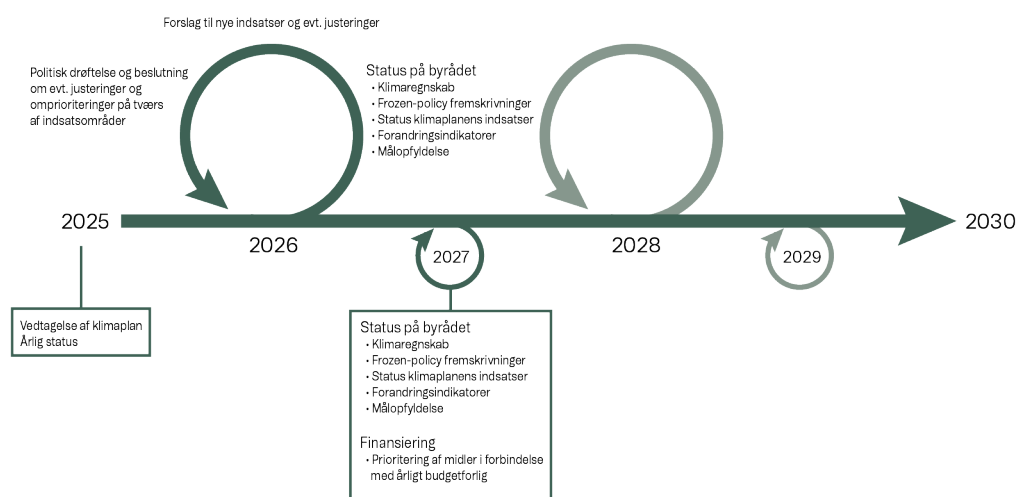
Forslag til nye indsatser og evt. justeringer

Politisk drøftelse og beslutning om evt. justeringer og omprioriteringer på tværs af indsatsområder

Status på byrådet
• Klimaregnskab
• Frozen-policy fremskrivninger
• Status klimaplanens indsatser
• Forandringsindikatorer
• Målopfyldelse

2025

2026

2027

2028

2029

2030

Vedtagelse af klimaplan
Årlig status

Status på byrådet
• Klimaregnskab
• Frozen-policy fremskrivninger
• Status klimaplanens indsatser
• Forandringsindikatorer
• Målopfyldelse

Finansiering
• Prioritering af midler i forbindelse med årligt budgetforlig